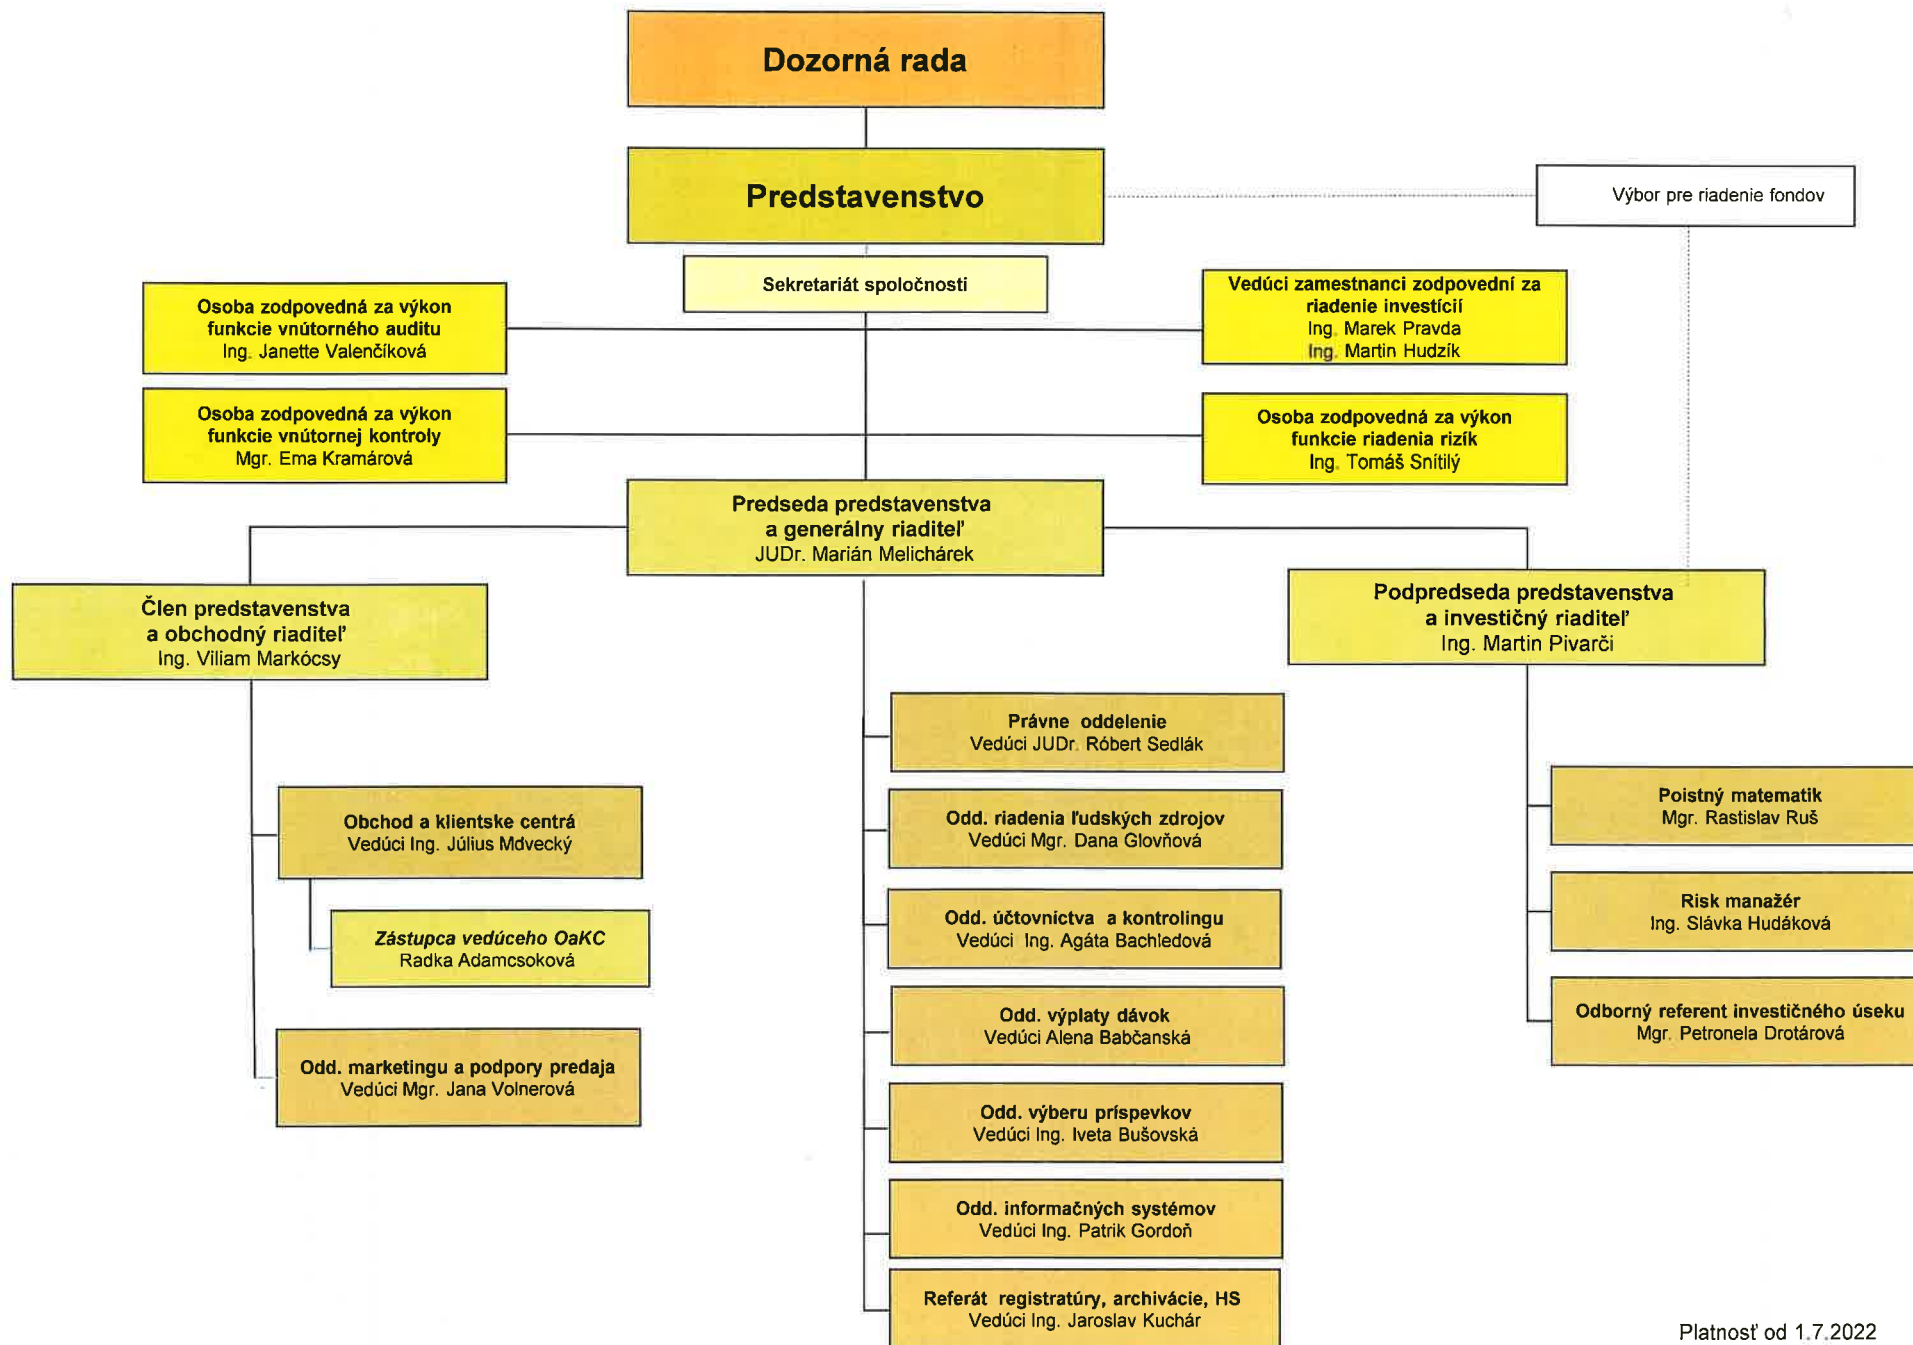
Dozorná rada

Predstavenstvo

Výbor pre riadenie fondov

Sekretariát spoločnosti

Osoba zodpovedná za výkon funkcie vnútorného auditu
Ing. Janette Valenčíková

Vedúci zamestnanci zodpovední za riadenie investícií
Ing. Marek Pravda
Ing. Martin Hudzík

Osoba zodpovedná za výkon funkcie vnútornej kontroly
Mgr. Ema Kramárová

Osoba zodpovedná za výkon funkcie riadenia rizík
Ing. Tomáš Snitíly

Predseda predstavenstva a generálny riaditeľ
JUDr. Marián Melichárek

Člen predstavenstva a obchodný riaditeľ
Ing. Viliam Markócsy

Podpredseda predstavenstva a investičný riaditeľ
Ing. Martin Pivarči

Právne oddelenie
Vedúci JUDr. Róbert Sedlák

Odd. riadenia ľudských zdrojov
Vedúci Mgr. Dana Glovňová

Odd. účtovníctva a kontrolingu
Vedúci Ing. Agáta Bachledová

Odd. výplaty dávok
Vedúci Alena Babčanská

Odd. výberu príspevkov
Vedúci Ing. Iveta Bušovská

Odd. informačných systémov
Vedúci Ing. Patrik Gordoň

Referát registratúry, archivácie, HS
Vedúci Ing. Jaroslav Kuchár

Obchod a klientske centrá
Vedúci Ing. Július Mdvecký

Zástupca vedúceho OaKC
Radka Adamcsoková

Odd. marketingu a podpory predaja
Vedúci Mgr. Jana Volnerová

Poistný matematik
Mgr. Rastislav Ruš

Risk manažér
Ing. Slávka Hudáková

Odborný referent investičného úseku
Mgr. Petronela Drotárová

Platnosť od 1.7.2022